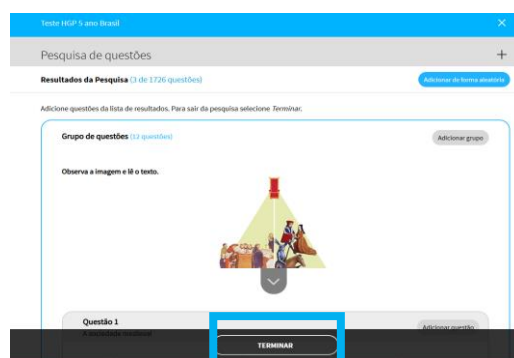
Teste HGP 5 ano Brasil

×

Pesquisa de questões

+

Resultados da Pesquisa (3 de 1726 questões)

Adicionar de forma aleatória

Adicione questões da lista de resultados. Para sair da pesquisa selecione *Terminar*.

Grupo de questões (12 questões)

Adicionar grupo

Observa a imagem e lê o texto.

Questão 1

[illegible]

Adicionar questão

TERMINAR